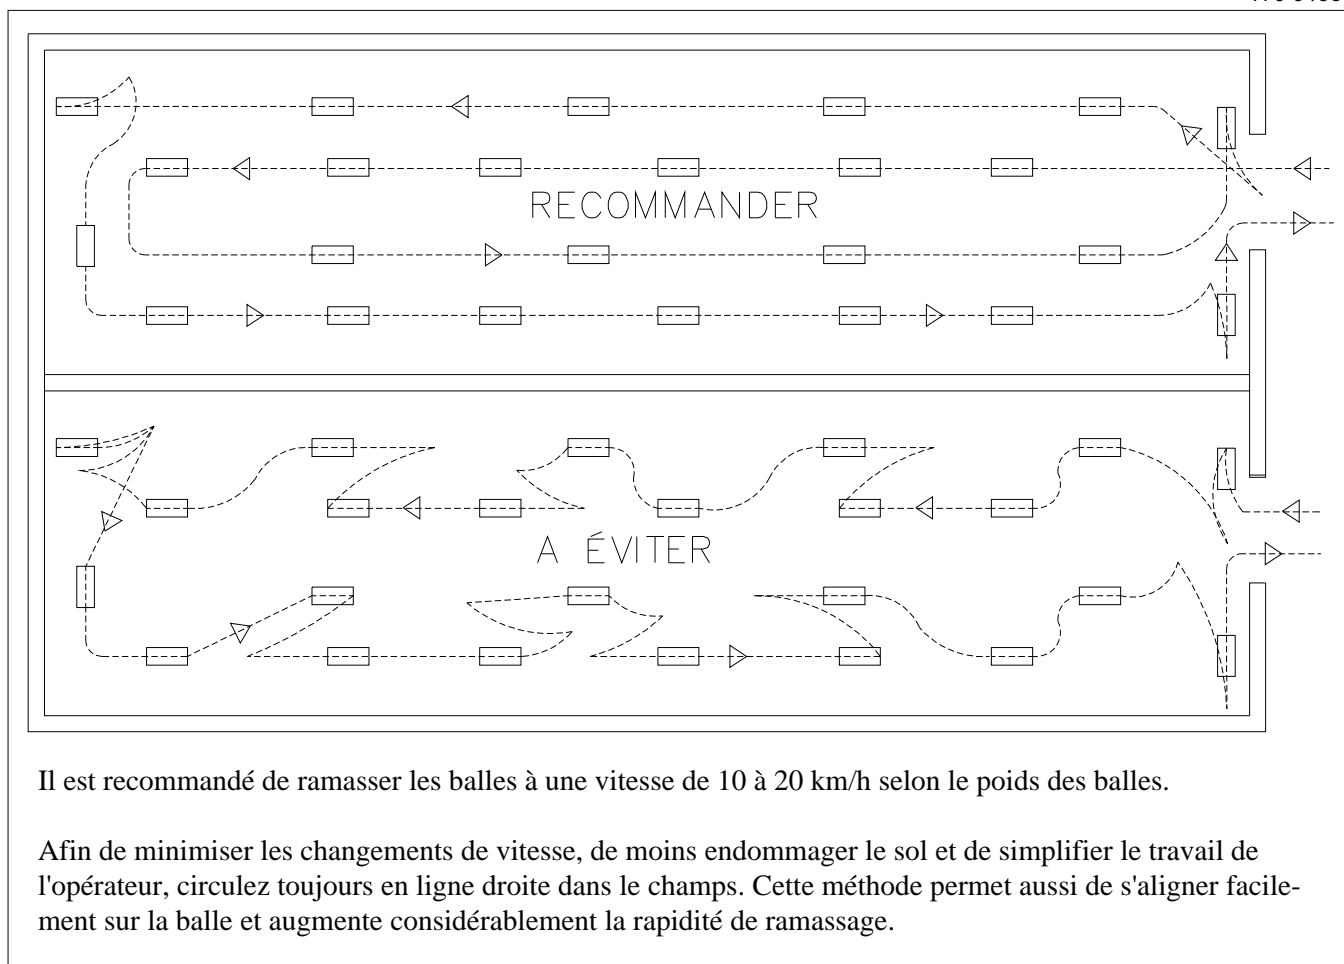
RECOMMANDER

A ÉVITER

Il est recommandé de ramasser les balles à une vitesse de 10 à 20 km/h selon le poids des balles.

Afin de minimiser les changements de vitesse, de moins endommager le sol et de simplifier le travail de l'opérateur, circulez toujours en ligne droite dans le champs. Cette méthode permet aussi de s'aligner facilement sur la balle et augmente considérablement la rapidité de ramassage.